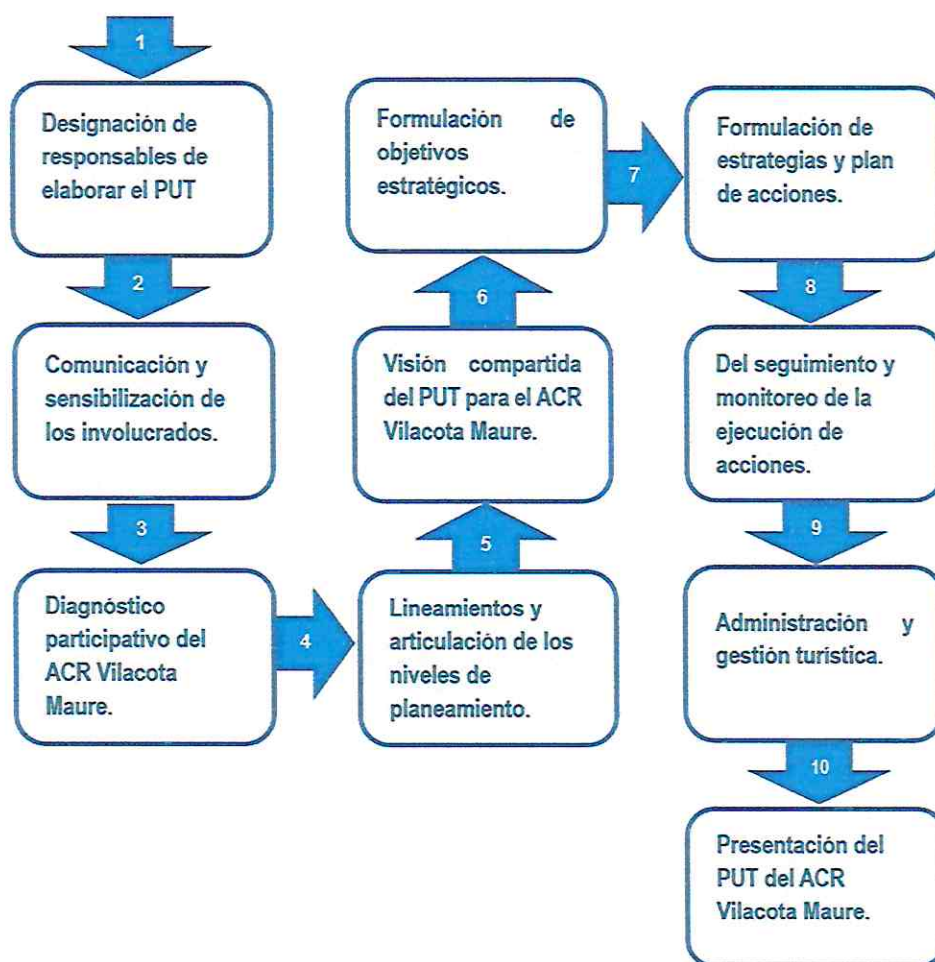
1

Designación de responsables de elaborar el PUT

2

Comunicación y sensibilización de los involucrados.

3

Diagnóstico participativo del ACR Vilacota Maure.

4

Lineamientos y articulación de los niveles de planeamiento.

5

Visión compartida del PUT para el ACR Vilacota Maure.

6

Formulación de objetivos estratégicos.

7

Formulación de estrategias y plan de acciones.

8

Del seguimiento y monitoreo de la ejecución de acciones.

9

Administración y gestión turística.

10

Presentación del PUT del ACR Vilacota Maure.